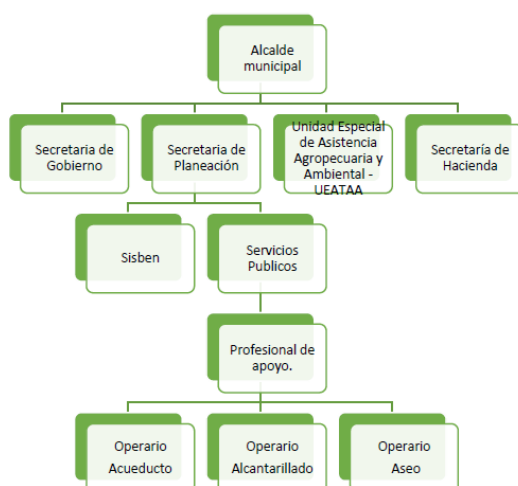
Alcalde municipal

Secretaria de Gobierno

Secretaria de Planeación

Unidad Especial de Asistencia Agropecuaria y Ambiental - UEATAA

Secretaría de Hacienda

Sisben

Servicios Publicos

Profesional de apoyo.

Operario Acueducto

Operario Alcantarillado

Operario Aseo